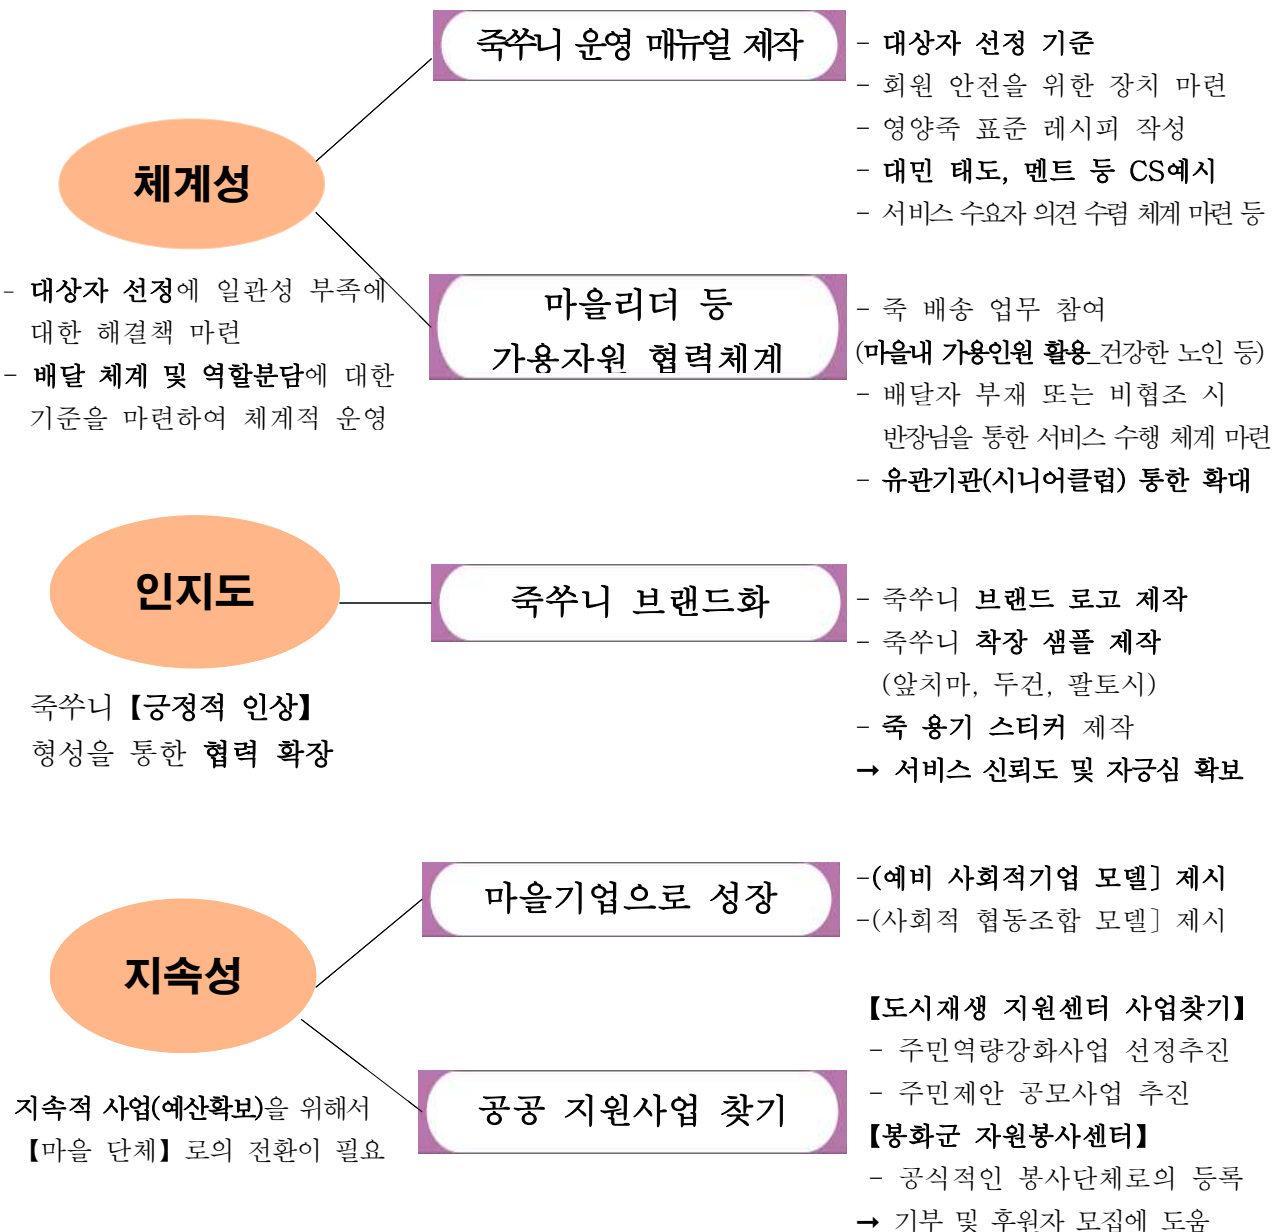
죽쑤니 운영 매뉴얼 제작

- 대상자 선정 기준
- 회원 안전을 위한 장치 마련
- 영양죽 표준 레시피 작성
- 대민 태도, 멘트 등 CS예시
- 서비스 수요자 의견 수렴 체계 마련 등

체계성

- 대상자 선정에 일관성 부족에 대한 해결책 마련
- 배달 체계 및 역할분담에 대한 기준을 마련하여 체계적 운영

마을리더 등 가용자원 협력체계

- 죽 배송 업무 참여
(마을내 가용인원 활용_건강한 노인 등)
- 배달자 부재 또는 비협조 시 반장님을 통한 서비스 수행 체계 마련
- 유관기관(시니어클럽) 통한 확대

인지도

죽쑤니 브랜드화

- 죽쑤니 브랜드 로고 제작
- 죽쑤니 착장 샘플 제작 (앞치마, 두건, 팔토시)
- 죽 용기 스티커 제작
→ 서비스 신뢰도 및 자긍심 확보

죽쑤니 【긍정적 인상】 형성을 통한 협력 확장

마을기업으로 성장

-(예비 사회적기업 모델] 제시
-(사회적 협동조합 모델] 제시

지속성

【도시재생 지원센터 사업찾기】
- 주민역량강화사업 선정추진
- 주민제안 공모사업 추진
【봉화군 자원봉사센터】
- 공식적인 봉사단체로의 등록
→ 기부 및 후원자 모집에 도움

지속적 사업(예산확보)을 위해서 【마을 단체】로의 전환이 필요

공공 지원사업 찾기